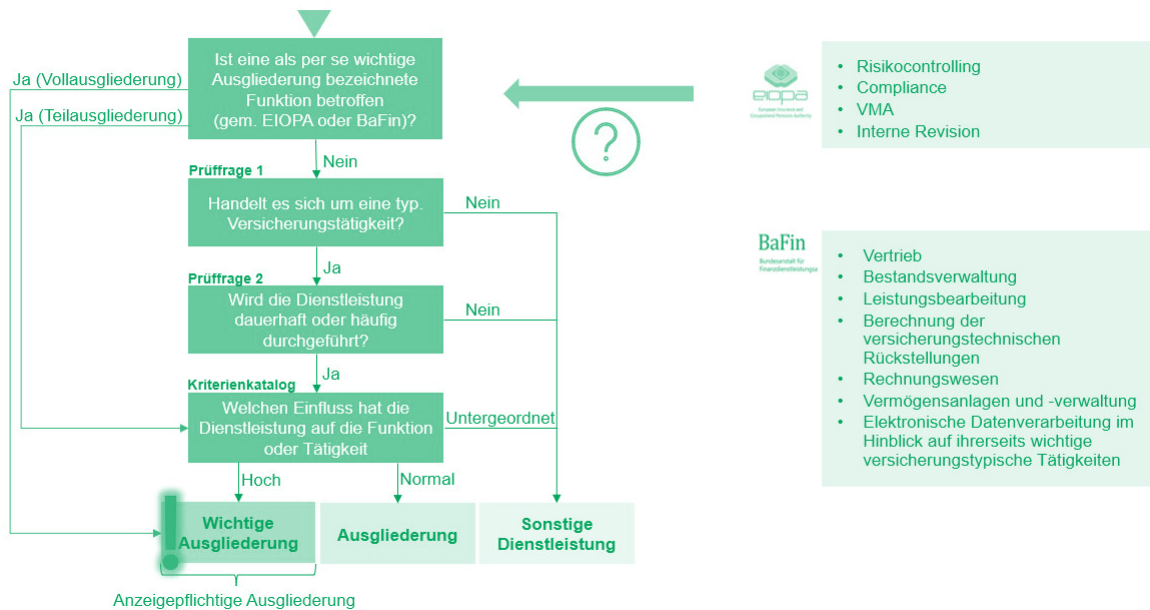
Ist eine als per se wichtige Ausgliederung bezeichnete Funktion betroffen (gem. EIOPA oder BaFin)?

Ja (Vollausgliederung)

Ja (Teilausgliederung)

Nein

Prüffrage 1

Handelt es sich um eine typ. Versicherungstätigkeit?

Nein

Ja

Prüffrage 2

Wird die Dienstleistung dauerhaft oder häufig durchgeführt?

Nein

Ja

Kriterienkatalog

Welchen Einfluss hat die Dienstleistung auf die Funktion oder Tätigkeit

Untergeordnet

Hoch

Normal

Wichtige Ausgliederung

Ausgliederung

Sonstige Dienstleistung

Anzeigepflichtige Ausgliederung

?

eiopa
European Insurance and Occupational Pensions Authority

• Risikocontrolling
• Compliance
• VMA
• Interne Revision

BaFin
Bundesanstalt für Finanzdienstleistungsaufsicht

• Vertrieb
• Bestandsverwaltung
• Leistungsbearbeitung
• Berechnung der versicherungstechnischen Rückstellungen
• Rechnungswesen
• Vermögensanlagen und -verwaltung
• Elektronische Datenverarbeitung im Hinblick auf ihrerseits wichtige versicherungstypische Tätigkeiten